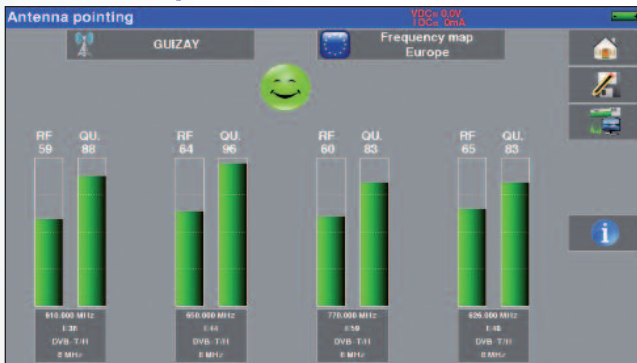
Antenna pointing

VDC= 0.0V
IDC= 0mA

GUIZAY

Frequency map
Europe

RF 59
QU. 88

RF 64
QU. 96

RF 60
QU. 83

RF 65
QU. 83

610.000 MHz
I:38
DVB-T/H
8 MHz

650.000 MHz
I:44
DVB-T/H
8 MHz

770.000 MHz
I:59
DVB-T/H
8 MHz

626.000 MHz
I:40
DVB-T/H
8 MHz